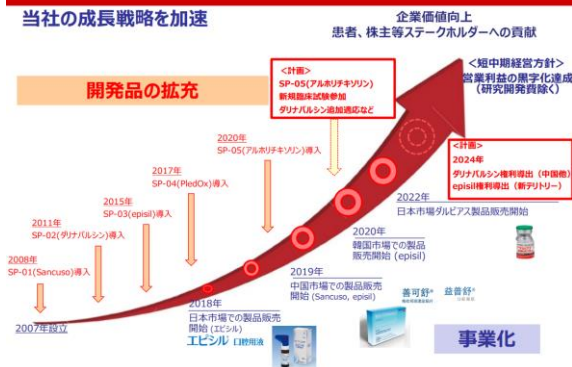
当社の成長戦略を加速

企業価値向上
患者、株主等ステークホルダーへの貢献

開発品の拡充

<計画>
SP-05(アルホリチキソリン)
新規臨床試験参加
ダリナパルシン追加適応など

<短中期経営方針>
営業利益の黒字化達成
(研究開発費除く)

2020年
SP-05(アルホリチキソリン)導入

2017年
SP-04(PledOx)導入

2015年
SP-03(episil)導入

2011年
SP-02(ダリナパルシン)導入

2008年
SP-01(Sancuso)導入

2007年設立

<計画>
2024年
ダリナパルシン権利導出(中国他)
episil権利導出(新テリトリー)

2022年
日本市場ダルビアス製品販売開始

2020年
韓国市場での製品販売開始 (episil)

2019年
中国市場での製品販売開始 (Sancuso, episil)

2018年
日本市場での製品販売開始 (エピシル)

エピシル 口腔用液

善可舒

益普舒

事業化